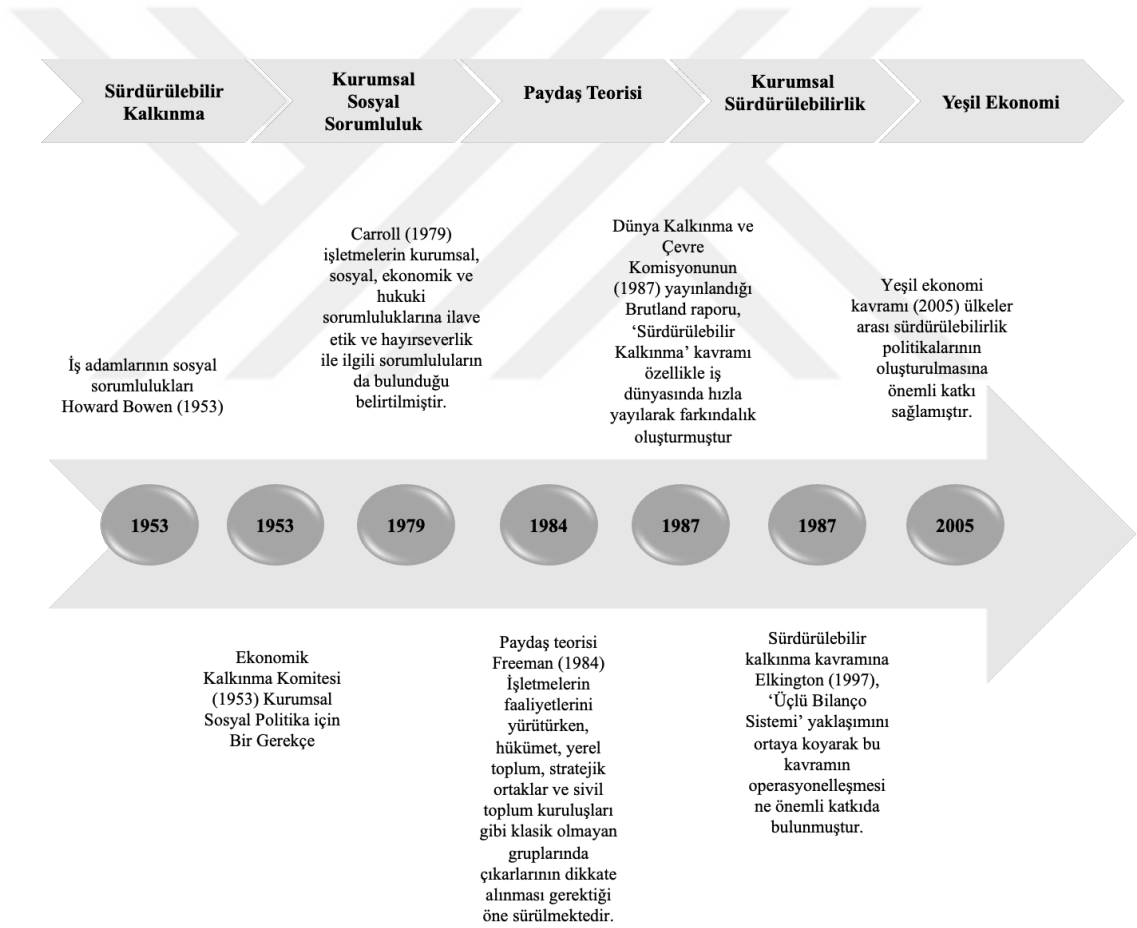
Sürdürülebilir Kalkınma

Kurumsal Sosyal Sorumluluk

Paydaş Teorisi

Kurumsal Sürdürülebilirlik

Yeşil Ekonomi

İş adamlarının sosyal sorumlulukları Howard Bowen (1953)

Carroll (1979) işletmelerin kurumsal, sosyal, ekonomik ve hukuki sorumluluklarına ilave etik ve hayırseverlik ile ilgili sorumlulukların da bulunduğu belirtilmiştir.

Dünya Kalkınma ve Çevre Komisyonunun (1987) yayınlandığı Brutland raporu, 'Sürdürülebilir Kalkınma' kavramı özellikle iş dünyasında hızla yayılarak farkındalık oluşturmuştur

Yeşil ekonomi kavramı (2005) ülkeler arası sürdürülebilirlik politikalarının oluşturulmasına önemli katkı sağlamıştır.

1953

1953

1979

1984

1987

1987

2005

Ekonomik Kalkınma Komitesi (1953) Kurumsal Sosyal Politika için Bir Gerekçe

Paydaş teorisi Freeman (1984) İşletmelerin faaliyetlerini yürütürken, hükümet, yerel toplum, stratejik ortaklar ve sivil toplum kuruluşları gibi klasik olmayan gruplarında çıkarlarının dikkate alınması gerektiği öne sürülmektedir.

Sürdürülebilir kalkınma kavramına Elkington (1997), 'Üçlü Bilanço Sistemi' yaklaşımını ortaya koyarak bu kavramın operasyonelleşmesine önemli katkıda bulunmuştur.